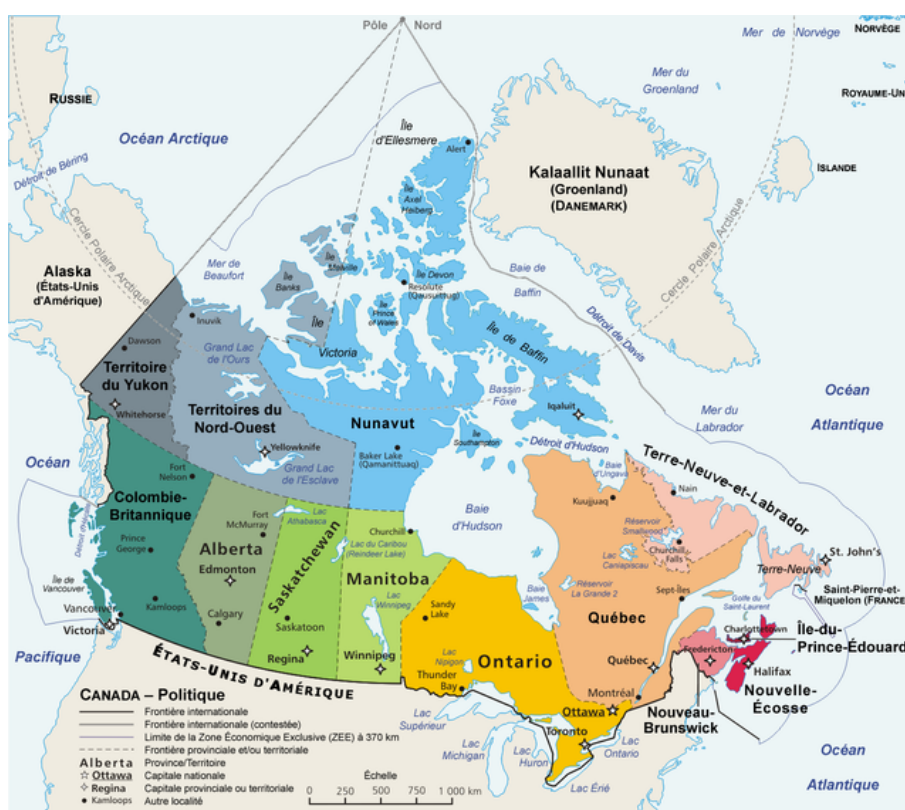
Pôle Nord

Mer de Norvège

NORVÈGE

RUSSIE

Mer du Groenland

ROYAUME-UNI

Océan Arctique

Détroit de Béring

Île d'Ellesmere

Alert

Kalaallit Nunaat (Groenland) (DANEMARK)

ISLANDE

Île Axel Heiberg

Cercle Polaire Arctique

Cercle Polaire Arctique

Alaska (États-Unis d'Amérique)

Mer de Beaufort

Île Banks

Île Melville

Île Devon

Resolute (Qausuittuq)

Baie de Baffin

Île Prince of Wales

Inuvik

Dawson

Île Victoria

Île de Baffin

Détroit de Davis

Océan Atlantique

Grand Lac de l'Ours

Territoire du Yukon

Bassin Foxe

Iqaluit

Whitehorse

Territoires du Nord-Ouest

Nunavut

Mer du Labrador

Yellowknife

Île Southampton

Détroit d'Hudson

Grand Lac de l'Esclave

Baker Lake (Qamanittuaq)

Baie d'Ungava

Nain

Terre-Neuve-et-Labrador

Océan

Fort Nelson

Kuujjuaq

Fort McMurray

Lac Athabasca

Baie d'Hudson

Réservoir Smallwood

Colombie-Britannique

Churchill

Lac du Caribou (Reindeer Lake)

Lac Caniapiscau

Churchill Falls

Alberta

Prince George

Saskatchewan

Manitoba

Réservoir La Grande 2

St. John's

Edmonton

Baie James

Terre-Neuve

Île de Vancouver

Kamloops

Lac Winnipeg

Sandy Lake

Sept-Îles

Saint-Pierre-et-Miquelon (FRANCE)

Calgary

Saskatoon

Québec

Golfe du Saint-Laurent

Vancouver

Victoria

Charlottetown

Île-du-Prince-Édouard

Regina

Winnipeg

Lac Nipigon

Ontario

Québec

Fredericton

Halifax

Pacifique

ÉTATS-UNIS D'AMÉRIQUE

Thunder Bay

Montréal

Nouvelle-Écosse

Nouveau-Brunswick

Ottawa

Lac Supérieur

Toronto

Lac Ontario

Lac Michigan

Lac Huron

Océan Atlantique

Lac Érié

CANADA – Politique

Frontière internationale

Frontière internationale (contestée)

Limite de la Zone Économique Exclusive (ZEE) à 370 km

Frontière provinciale et/ou territoriale

Alberta Province/Territoire

Ottawa Capitale nationale

Regina Capitale provinciale ou territoriale

Kamloops Autre localité

Échelle

0 250 500 750 1 000 km